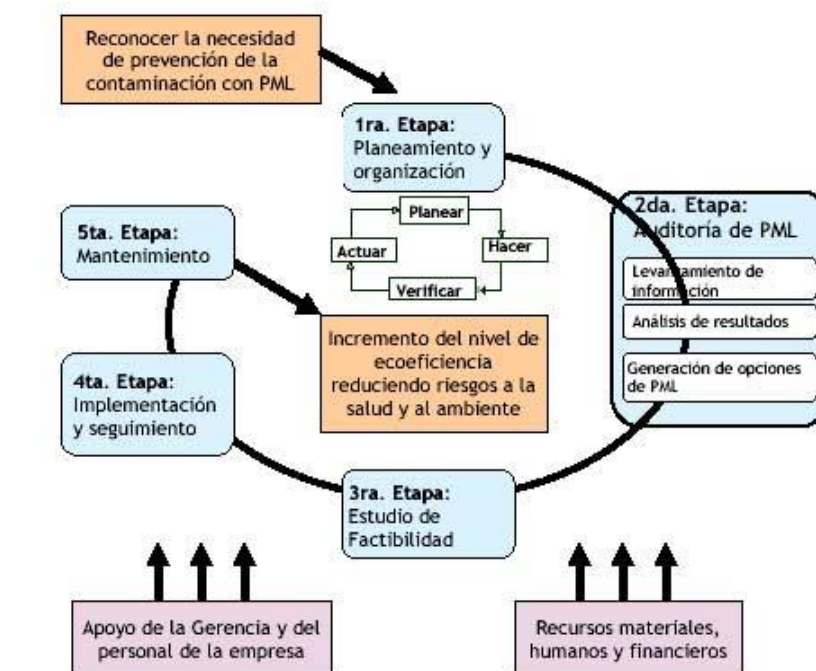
Reconocer la necesidad de prevención de la contaminación con PML

1ra. Etapa:
Planeamiento y organización

Planear
Hacer
Verificar
Actuar

2da. Etapa:
Auditoría de PML

Levantamiento de información

Análisis de resultados

Generación de opciones de PML

5ta. Etapa:
Mantenimiento

Incremento del nivel de ecoeficiencia reduciendo riesgos a la salud y al ambiente

4ta. Etapa:
Implementación y seguimiento

3ra. Etapa:
Estudio de Factibilidad

Apoyo de la Gerencia y del personal de la empresa

Recursos materiales, humanos y financieros